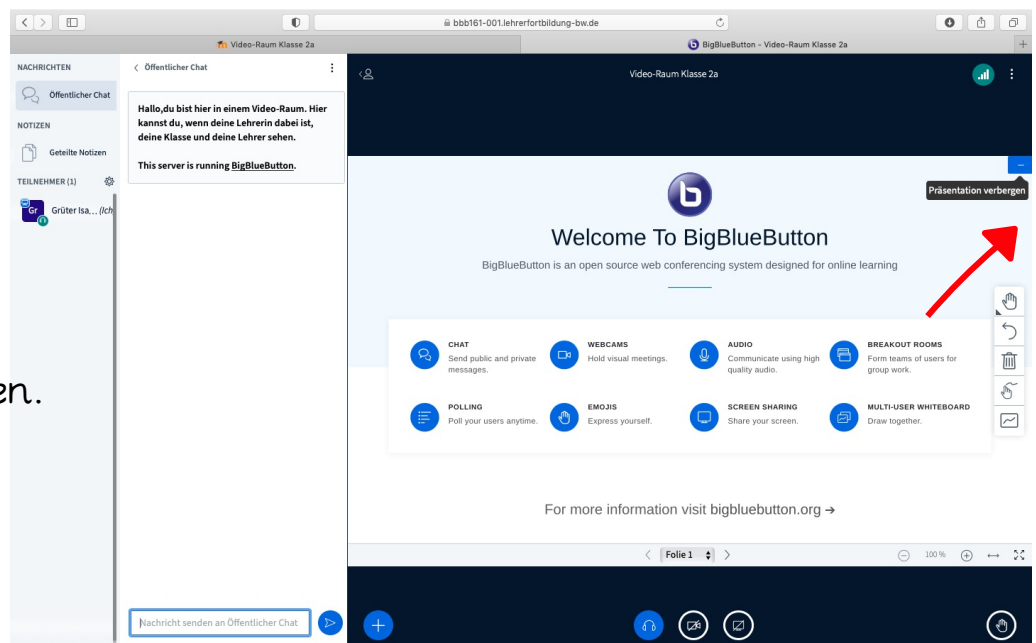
bbb161-001.lehrerfortbildung-bw.de

Video-Raum Klasse 2a

BigBlueButton - Video-Raum Klasse 2a

NACHRICHTEN

Öffentlicher Chat

NOTIZEN

Geteilte Notizen

TEILNEHMER (1)

Gr Grüter Isa... (Ich

en.

< Öffentlicher Chat

Hallo,du bist hier in einem Video-Raum. Hier kannst du, wenn deine Lehrerin dabei ist, deine Klasse und deine Lehrer sehen.

This server is running BigBlueButton.

Nachricht senden an Öffentlicher Chat

Video-Raum Klasse 2a

Präsentation verbergen

Welcome To BigBlueButton

BigBlueButton is an open source web conferencing system designed for online learning

CHAT
Send public and private messages.

WEBCAMS
Hold visual meetings.

AUDIO
Communicate using high quality audio.

BREAKOUT ROOMS
Form teams of users for group work.

POLLING
Poll your users anytime.

EMOJIS
Express yourself.

SCREEN SHARING
Share your screen.

MULTI-USER WHITEBOARD
Draw together.

For more information visit bigbluebutton.org →

Folie 1

100 %